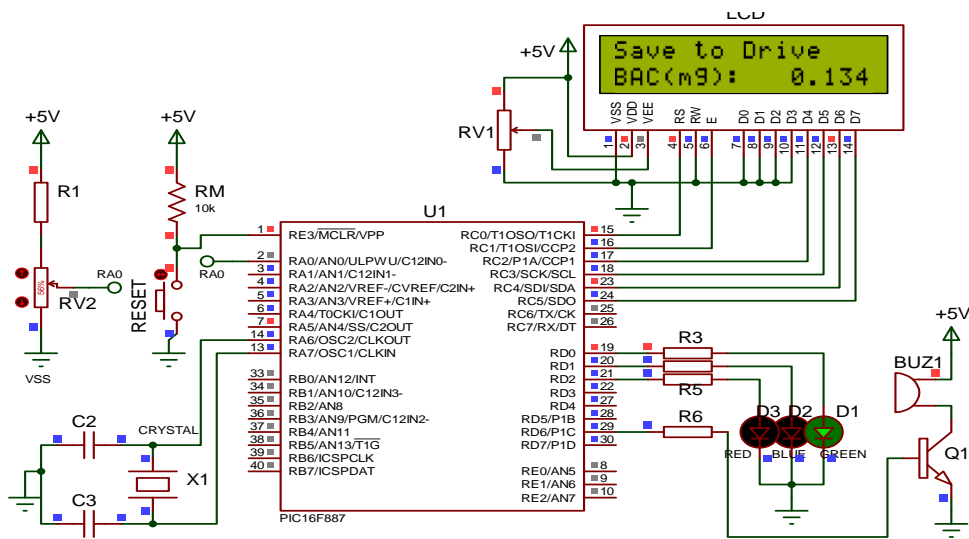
LCD

+5V

Save to Drive
BAC(mg): 0.134

VSS VDD VEE RS RW E D0 D1 D2 D3 D4 D5 D6 D7

1 2 3 4 5 6 7 8 9 10 11 12 13 14

RV1

+5V R1 RV2 RA0 VSS

+5V RM 10k RA0 RESET

U1

1 RE3/$\overline{MCLR}$/VPP
2 RA0/AN0/ULPWU/C12IN0-
3 RA1/AN1/C12IN1-
4 RA2/AN2/VREF-/CVREF/C2IN+
5 RA3/AN3/VREF+/C1IN+
6 RA4/T0CKI/C1OUT
7 RA5/AN4/SS/C2OUT
14 RA6/OSC2/CLKOUT
13 RA7/OSC1/CLKIN

33 RB0/AN12/INT
34 RB1/AN10/C12IN3-
35 RB2/AN8
36 RB3/AN9/PGM/C12IN2-
37 RB4/AN11
38 RB5/AN13/$\overline{T1G}$
39 RB6/ICSPCLK
40 RB7/ICSPDAT

RC0/T1OSO/T1CKI 15
RC1/T1OSI/CCP2 16
RC2/P1A/CCP1 17
RC3/SCK/SCL 18
RC4/SDI/SDA 23
RC5/SDO 24
RC6/TX/CK 25
RC7/RX/DT 26

RD0 19
RD1 20
RD2 21
RD3 22
RD4 27
RD5/P1B 28
RD6/P1C 29
RD7/P1D 30

RE0/AN5 8
RE1/AN6 9
RE2/AN7 10

PIC16F887

C2 CRYSTAL X1 C3

R3 R4 R5 R6

D3 D2 D1
RED BLUE GREEN

+5V BUZ1 Q1